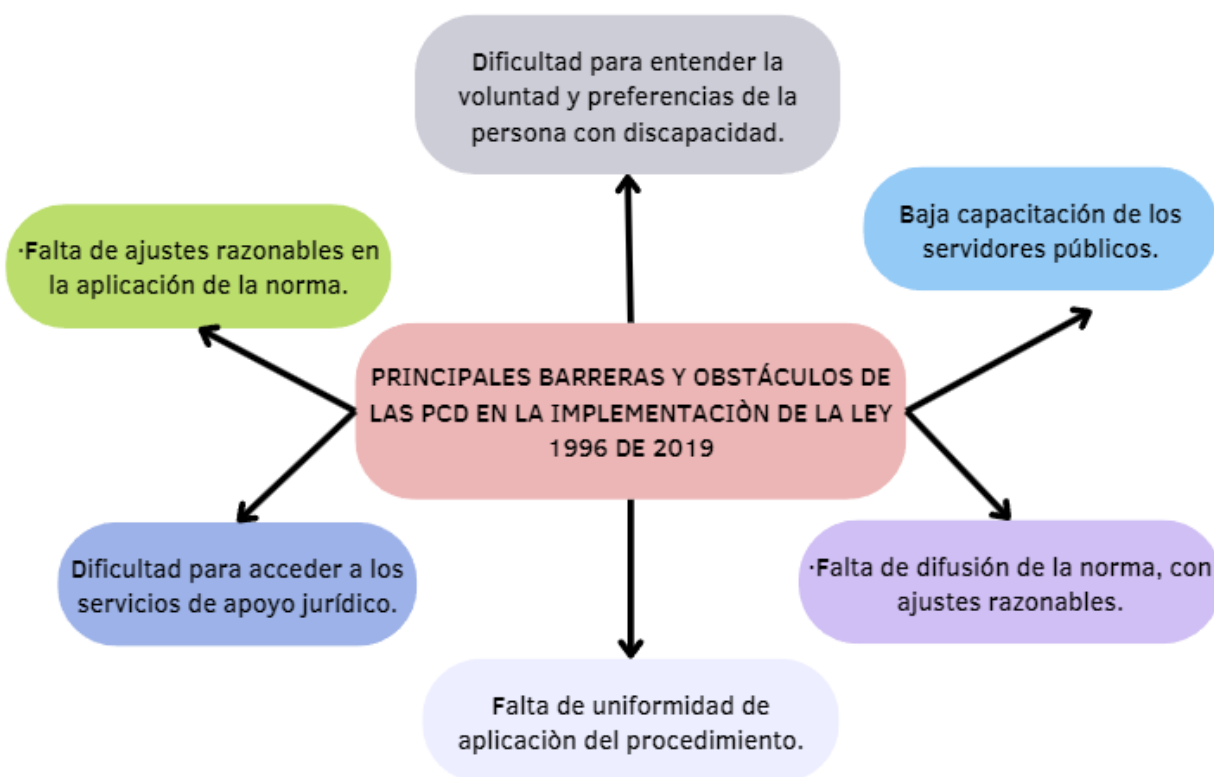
Dificultad para entender la voluntad y preferencias de la persona con discapacidad.

·Falta de ajustes razonables en la aplicación de la norma.

Baja capacitación de los servidores públicos.

PRINCIPALES BARRERAS Y OBSTÁCULOS DE LAS PCD EN LA IMPLEMENTACIÒN DE LA LEY 1996 DE 2019

Dificultad para acceder a los servicios de apoyo jurídico.

·Falta de difusión de la norma, con ajustes razonables.

Falta de uniformidad de aplicaciòn del procedimiento.